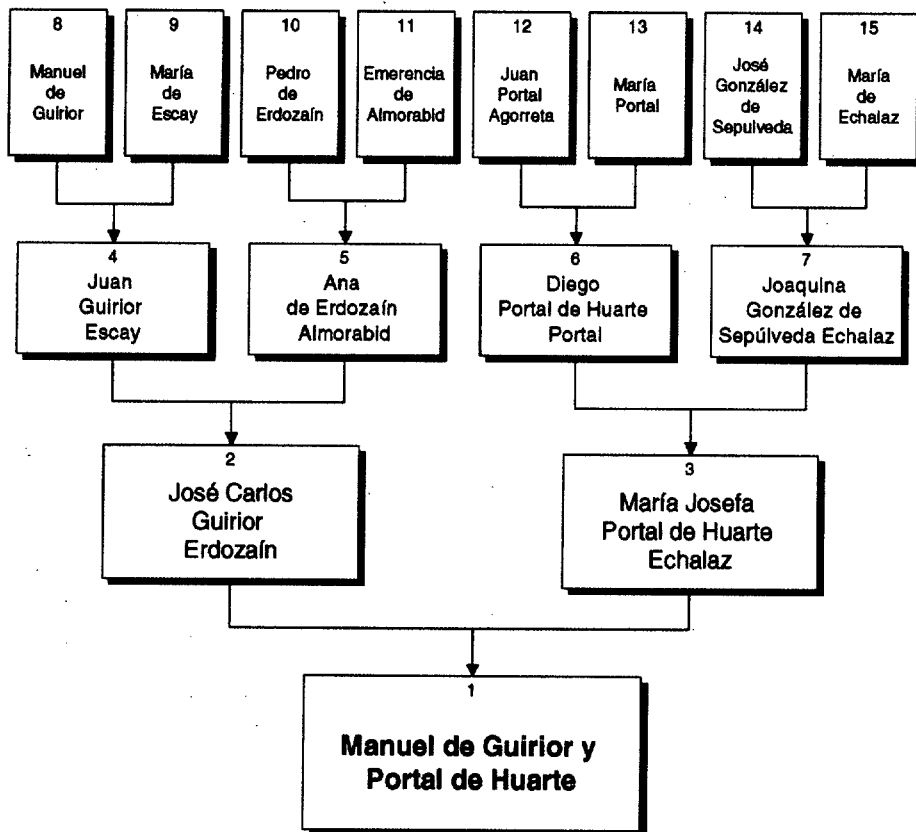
8
Manuel de Guirior

9
María de Escay

10
Pedro de Erdozaín

11
Emerencia de Almorabid

12
Juan Portal Agorreta

13
María Portal

14
José González de Sepulveda

15
María de Echalaz

4
Juan Guirior Escay

5
Ana de Erdozaín Almorabid

6
Diego Portal de Huarte Portal

7
Joaquina González de Sepúlveda Echalaz

2
José Carlos Guirior Erdozaín

3
María Josefa Portal de Huarte Echalaz

1
Manuel de Guirior y Portal de Huarte